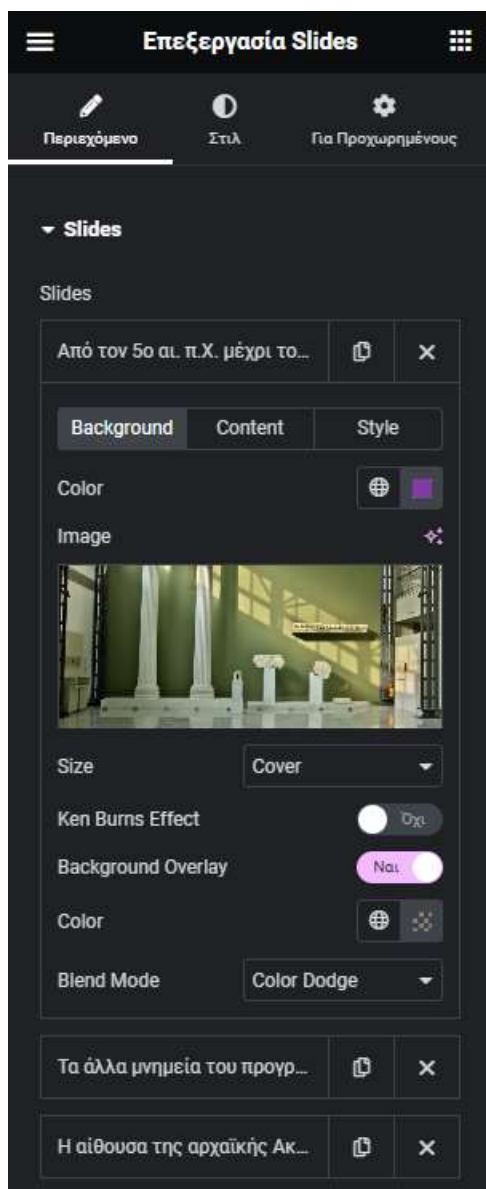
Επεξεργασία Slides

Περιεχόμενο
Στιλ
Για Προχωρημένους

Slides

Slides

Από τον 5ο αι. π.Χ. μέχρι το...

Background
Content
Style

Color

Image

Size
Cover

Ken Burns Effect
Όχι

Background Overlay
Ναι

Color

Blend Mode
Color Dodge

Τα άλλα μνημεία του προγρ...

Η αίθουσα της αρχαϊκής Ακ...